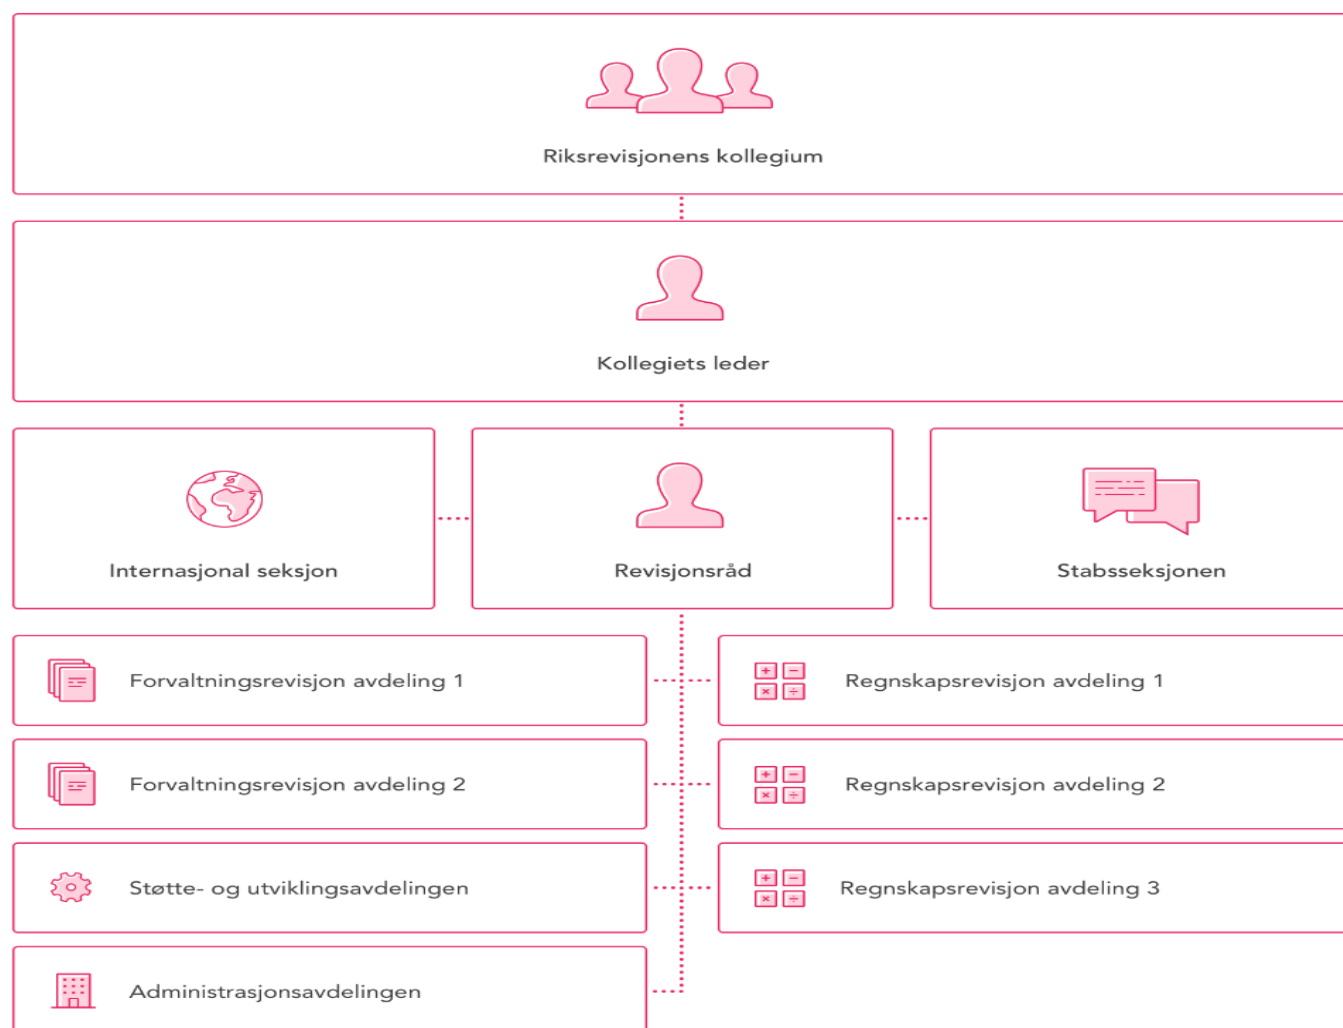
Riksrevisjonens kollegium

Kollegiets leder

Internasjonal seksjon

Revisjonsråd

Stabsseksjonen

Forvaltningsrevisjon avdeling 1

Regnskapsrevisjon avdeling 1

Forvaltningsrevisjon avdeling 2

Regnskapsrevisjon avdeling 2

Støtte- og utviklingsavdelingen

Regnskapsrevisjon avdeling 3

Administrasjonsavdelingen